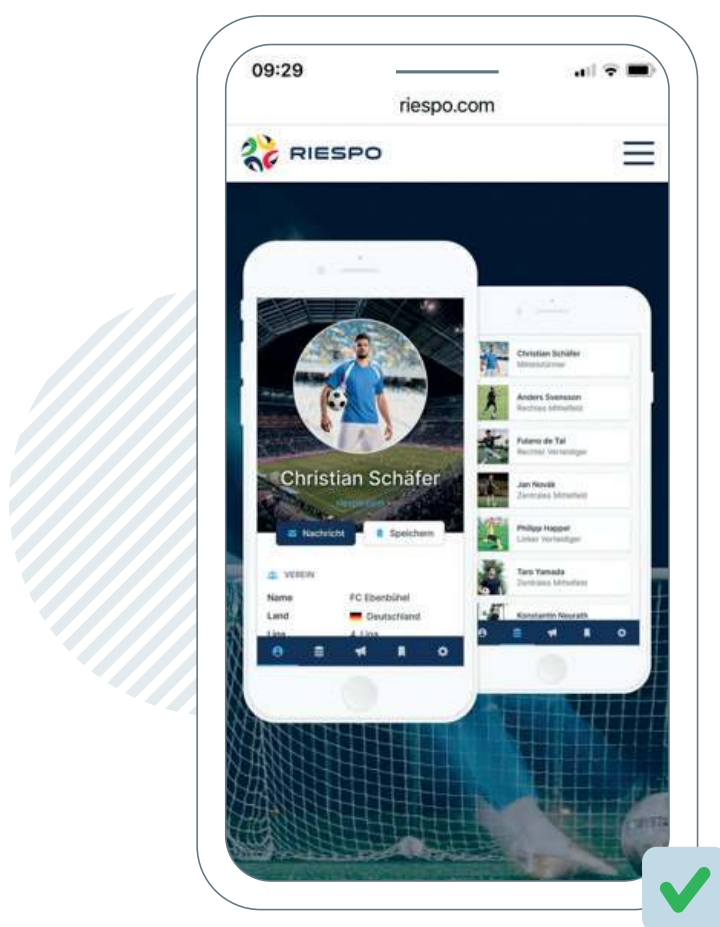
09:29

riespo.com

RIESPO

Christian Schäfer

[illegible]

Nachricht

Speichern

VEREIN

Name FC Ebenbühel

Land Deutschland

Liga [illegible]

Christian Schäfer
Mittelstürmer

Anders Svensson
Rechtes Mittelfeld

Fulano de Tal
Rechter Verteidiger

Jan Novák
Zentrales Mittelfeld

Philipp Happel
Linker Verteidiger

Taro Yamada
Zentrales Mittelfeld

Konstantin Neurath